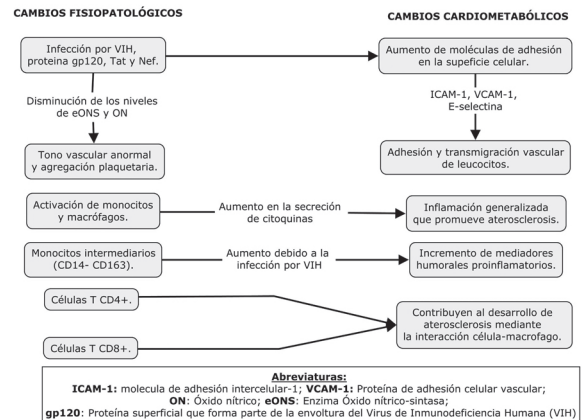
CAMBIOS FISIOPATOLÓGICOS

CAMBIOS CARDIOMETABÓLICOS

Infección por VIH, proteína gp120, Tat y Nef.

Aumento de moléculas de adhesión en la supeficie celular.

Disminución de los niveles de eONS y ON

ICAM-1, VCAM-1, E-selectina

Tono vascular anormal y agregación plaquetaria.

Adhesión y transmigración vascular de leucocitos.

Activación de monocitos y macrófagos.

Aumento en la secreción de citoquinas

Inflamación generalizada que promueve aterosclerosis.

Monocitos intermediarios (CD14- CD163).

Aumento debido a la infección por VIH

Incremento de mediadores humorales proinflamatorios.

Células T CD4+.

Contribuyen al desarrollo de aterosclerosis mediante la interacción célula-macrofago.

Células T CD8+.

Abreviaturas:
ICAM-1: molecula de adhesión intercelular-1; VCAM-1: Proteína de adhesión celular vascular; ON: Óxido nítrico; eONS: Enzima Óxido nítrico-sintasa; gp120: Proteína superficial que forma parte de la envoltura del Virus de Inmunodeficiencia Humana (VIH)